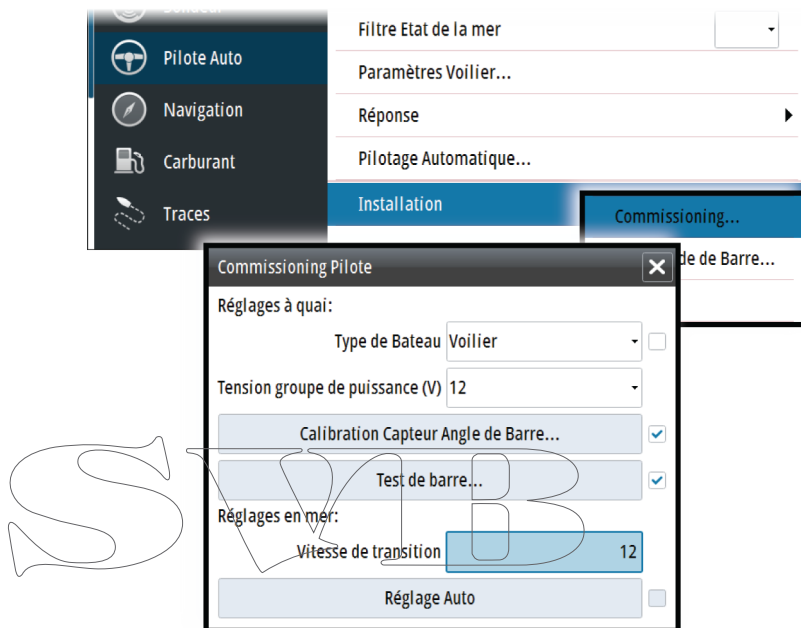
Pilote Auto
Navigation
Carburant
Traces

Filtre Etat de la mer
Paramètres Voilier...
Réponse
Pilotage Automatique...
Installation

Commissioning...
de de Barre...

Commissioning Pilote
Réglages à quai:
Type de Bateau Voilier
Tension groupe de puissance (V) 12
Calibration Capteur Angle de Barre...
Test de barre...
Réglages en mer:
Vitesse de transition 12
Réglage Auto

SVB